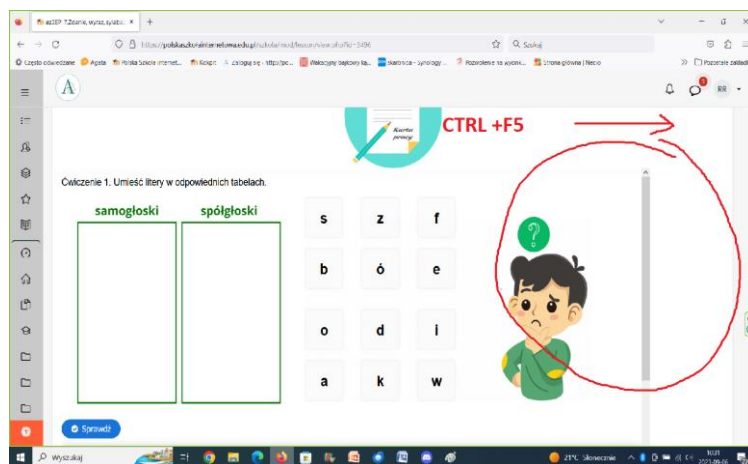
eszEP 7.Zdanie, wyraz, sylaba ×

https://polskaszkolainternetowa.edu.pl/szkola/mod/lesson/view.php?id=3496

Szukaj

Często odwiedzane Agata Polska Szkoła Internet... Kokpit Zaloguj się - https://pc... Wakacyjny bajkowy ka... Skarbnica - Synology ... Rozwiązanie na wyszuk... Strona główna | Necio

Pozostałe zakładki

A

Karta pracy

CTRL +F5

Ćwiczenie 1. Umieść litery w odpowiednich tabelach.

samogłoski

spółgłoski

| s | z | f |
|---|---|---|
| b | ó | e |
| o | d | i |
| a | k | w |

?

Sprawdź

Wyszukaj

21°C Słonecznie

10:21
2023-09-06